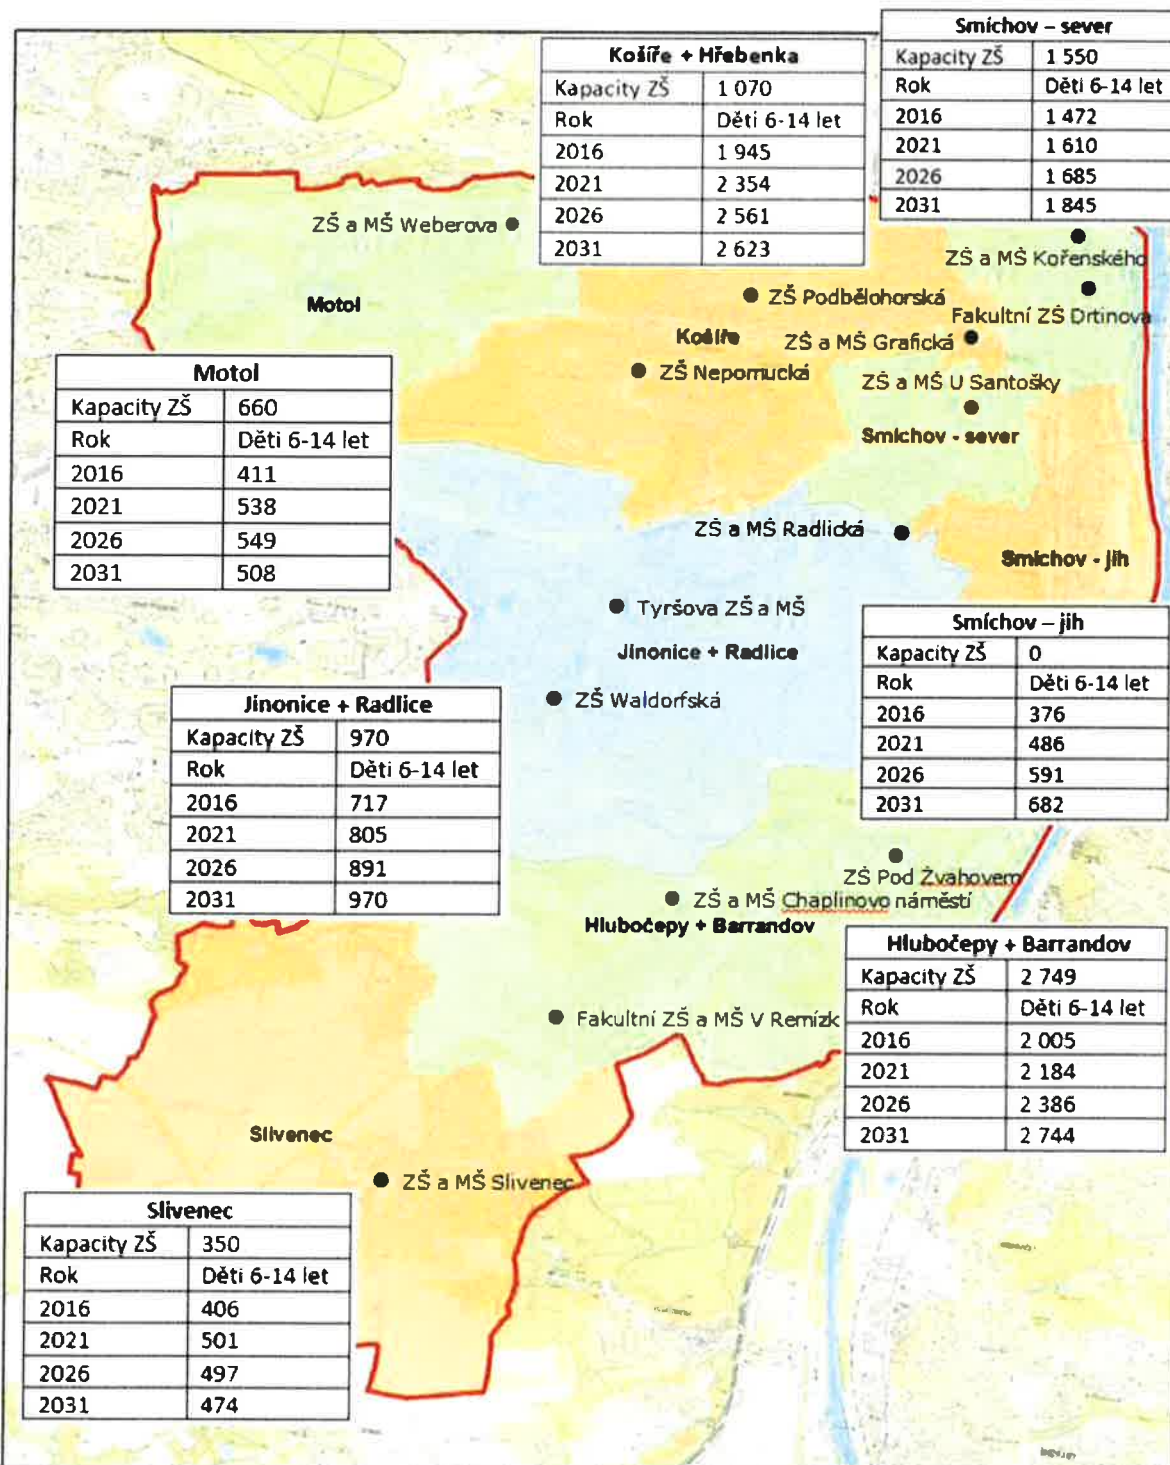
| Košíře + Hřebenka | |
|---|---|
| Kapacity ZŠ | 1 070 |
| Rok | Děti 6-14 let |
| 2016 | 1 945 |
| 2021 | 2 354 |
| 2026 | 2 561 |
| 2031 | 2 623 |

| Smíchov – sever | |
|---|---|
| Kapacity ZŠ | 1 550 |
| Rok | Děti 6-14 let |
| 2016 | 1 472 |
| 2021 | 1 610 |
| 2026 | 1 685 |
| 2031 | 1 845 |

ZŠ a MŠ Weberova

Motol

ZŠ a MŠ Kořenského

ZŠ Podbělohorská

Fakultní ZŠ Drtinova

Košíře

ZŠ a MŠ Grafická

ZŠ Nepomucká

ZŠ a MŠ U Santošky

Smíchov - sever

| Motol | |
|---|---|
| Kapacity ZŠ | 660 |
| Rok | Děti 6-14 let |
| 2016 | 411 |
| 2021 | 538 |
| 2026 | 549 |
| 2031 | 508 |

ZŠ a MŠ Radlická

Smíchov - jih

Tyršova ZŠ a MŠ

Jinonice + Radlice

| Smíchov – jih | |
|---|---|
| Kapacity ZŠ | 0 |
| Rok | Děti 6-14 let |
| 2016 | 376 |
| 2021 | 486 |
| 2026 | 591 |
| 2031 | 682 |

ZŠ Waldorfská

| Jinonice + Radlice | |
|---|---|
| Kapacity ZŠ | 970 |
| Rok | Děti 6-14 let |
| 2016 | 717 |
| 2021 | 805 |
| 2026 | 891 |
| 2031 | 970 |

ZŠ Pod Žvahovem

ZŠ a MŠ Chaplinovo náměstí

Hlubočepy + Barrandov

| Hlubočepy + Barrandov | |
|---|---|
| Kapacity ZŠ | 2 749 |
| Rok | Děti 6-14 let |
| 2016 | 2 005 |
| 2021 | 2 184 |
| 2026 | 2 386 |
| 2031 | 2 744 |

Fakultní ZŠ a MŠ V Remízk

Slivenec

ZŠ a MŠ Slivenec

| Slivenec | |
|---|---|
| Kapacity ZŠ | 350 |
| Rok | Děti 6-14 let |
| 2016 | 406 |
| 2021 | 501 |
| 2026 | 497 |
| 2031 | 474 |